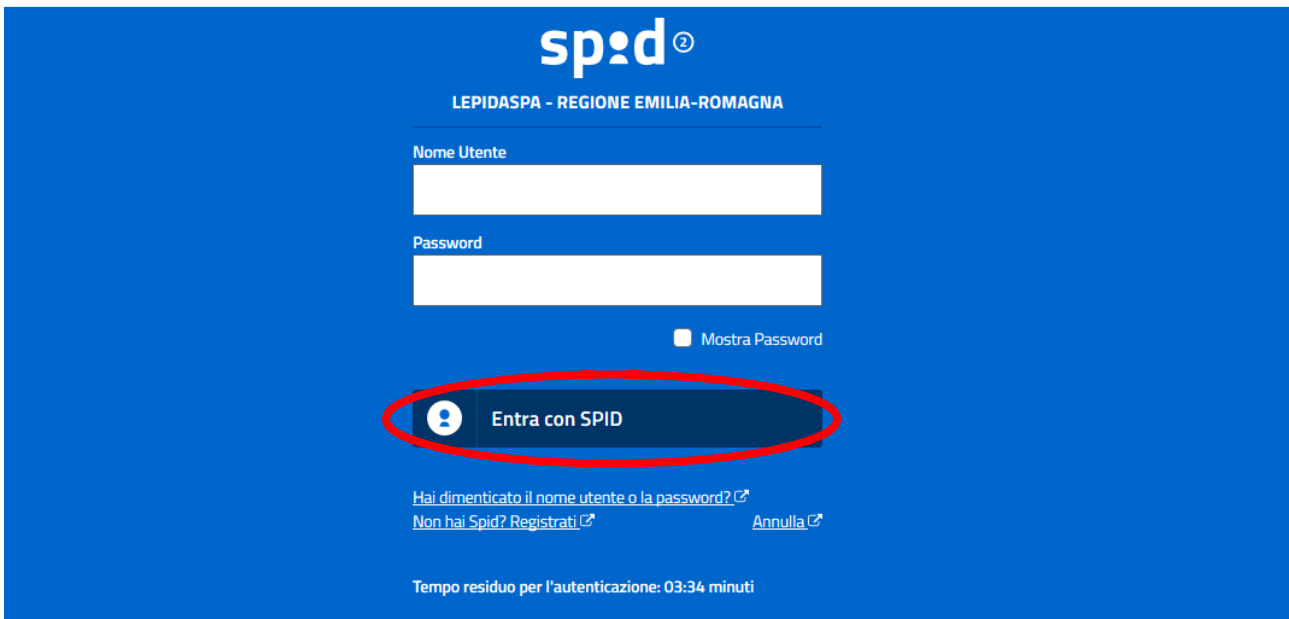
spid ②

LEPIDASPA - REGIONE EMILIA-ROMAGNA

Nome Utente

Password

Mostra Password

Entra con SPID

Hai dimenticato il nome utente o la password?

Non hai Spid? Registrati

Annulla

Tempo residuo per l'autenticazione: 03:34 minuti